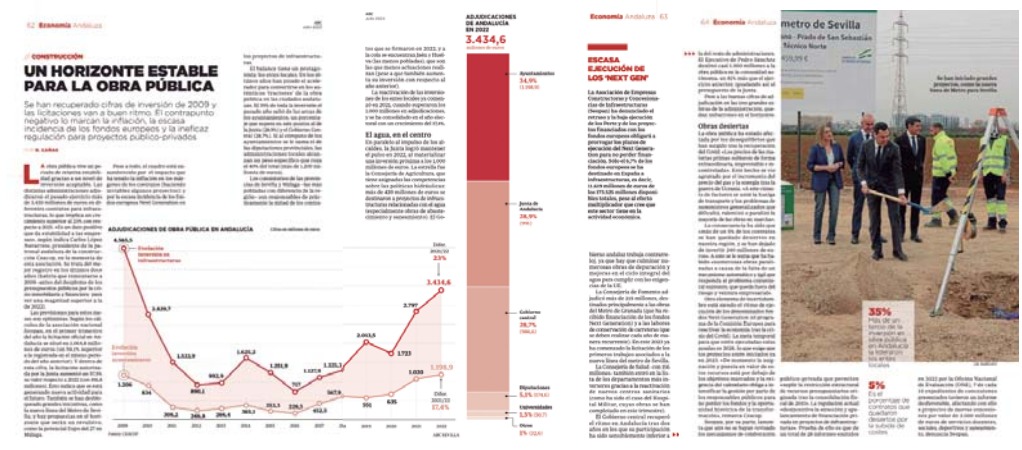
62 Economía Andalucía

CONSTRUCCIÓN

UN HORIZONTE ESTABLE PARA LA OBRA PÚBLICA

Se han recuperado cifras de inversión de 2009 y las licitaciones van a buen ritmo. El contrapunto negativo lo marcan la inflación, la escasa incidencia de los fondos europeos y la ineficaz regulación para proyectos público-privados

ADJUDICACIONES DE OBRA PÚBLICA EN ANDALUCÍA

Evolución inversión en infraestructuras

Evolución licitación en millones de euros

4.565,5

1.639,7

1.521,9

982,4

1.625,2

1.281,9

1.122,1

2.043,5

1.723

2.797

3.434,6

1.206

834

2009

2010

2011

2012

2013

2014

2015

2016

2017

2018

2019

2020

2021

2022

ADJUDICACIONES DE ANDALUCÍA EN 2022

3.434,6

millones de euros

Ayuntamientos 34,9%

Junta de Andalucía 26,9%

Gobierno central 28,7%

Diputaciones 5,1%

Universidades 1,3%

Otros 3%

63 Economía Andalucía

ESCASA EJECUCIÓN DE LOS 'NEXT GEN'

64 Economía Andalucía

Obras desiertas

35%

5%

metro de Sevilla

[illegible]